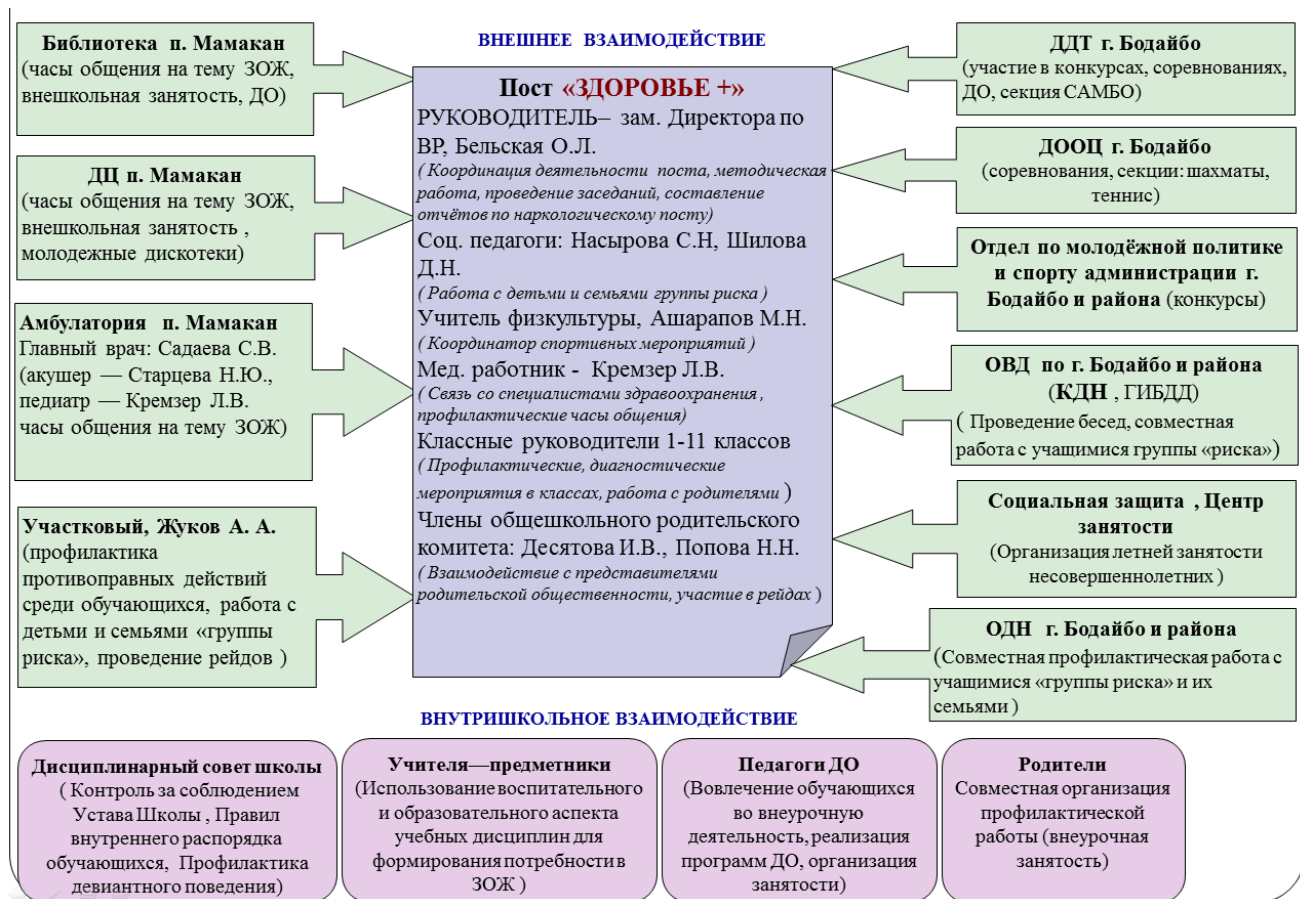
ВНЕШНЕЕ ВЗАИМОДЕЙСТВИЕ

Библиотека п. Мамакан
(часы общения на тему ЗОЖ, внешкольная занятость, ДО)

ДЦ п. Мамакан
(часы общения на тему ЗОЖ, внешкольная занятость , молодежные дискотеки)

Амбулатория п. Мамакан
Главный врач: Садаева С.В. (акушер — Старцева Н.Ю., педиатр — Кремзер Л.В. часы общения на тему ЗОЖ)

Участковый, Жуков А. А.
(профилактика противоправных действий среди обучающихся, работа с детьми и семьями «группы риска», проведение рейдов )

Пост «ЗДОРОВЬЕ +»
РУКОВОДИТЕЛЬ– зам. Директора по ВР, Бельская О.Л.
( Координация деятельности поста, методическая работа, проведение заседаний, составление отчётов по наркологическому посту)
Соц. педагоги: Насырова С.Н, Шилова Д.Н.
( Работа с детьми и семьями группы риска )
Учитель физкультуры, Ашарапов М.Н.
( Координатор спортивных мероприятий )
Мед. работник - Кремзер Л.В.
( Связь со специалистами здравоохранения , профилактические часы общения)
Классные руководители 1-11 классов
( Профилактические, диагностические мероприятия в классах, работа с родителями )
Члены общешкольного родительского комитета: Десятова И.В., Попова Н.Н.
( Взаимодействие с представителями родительской общественности, участие в рейдах )

ДДТ г. Бодайбо
(участие в конкурсах, соревнованиях, ДО, секция САМБО)

ДООЦ г. Бодайбо
(соревнования, секции: шахматы, теннис)

Отдел по молодёжной политике и спорту администрации г. Бодайбо и района (конкурсы)

ОВД по г. Бодайбо и района (КДН , ГИБДД)
( Проведение бесед, совместная работа с учащимися группы «риска»)

Социальная защита , Центр занятости
(Организация летней занятости несовершеннолетних )

ОДН г. Бодайбо и района
(Совместная профилактическая работа с учащимися «группы риска» и их семьями )

ВНУТРИШКОЛЬНОЕ ВЗАИМОДЕЙСТВИЕ

Дисциплинарный совет школы
( Контроль за соблюдением Устава Школы , Правил внутреннего распорядка обучающихся, Профилактика девиантного поведения)

Учителя—предметники
(Использование воспитательного и образовательного аспекта учебных дисциплин для формирования потребности в ЗОЖ )

Педагоги ДО
(Вовлечение обучающихся во внеурочную деятельность, реализация программ ДО, организация занятости)

Родители
Совместная организация профилактической работы (внеурочная занятость)